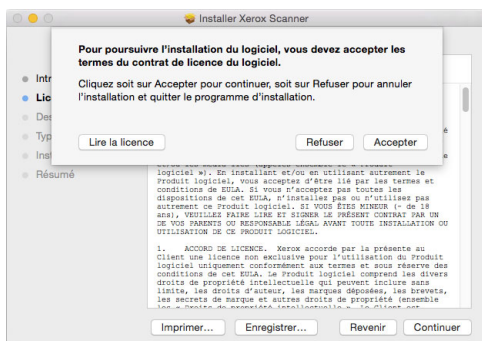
Installer Xerox Scanner

Pour poursuivre l'installation du logiciel, vous devez accepter les termes du contrat de licence du logiciel.

Cliquez soit sur Accepter pour continuer, soit sur Refuser pour annuler l'installation et quitter le programme d'installation.

Lire la licence

Refuser

Accepter

Intr

Lic

Des

Typ

Inst

Résumé

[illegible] logiciel »). En installant et/ou en utilisant autrement le Produit logiciel, vous acceptez d'être lié par les termes et conditions de EULA. Si vous n'acceptez pas toutes les dispositions de cet EULA, n'installez pas ou n'utilisez pas autrement ce Produit logiciel. SI VOUS ÊTES MINEUR (- de 18 ans), VEUILLEZ FAIRE LIRE ET SIGNER LE PRÉSENT CONTRAT PAR UN DE VOS PARENTS OU RESPONSABLE LÉGAL AVANT TOUTE INSTALLATION OU UTILISATION DE CE PRODUIT LOGICIEL.

1. ACCORD DE LICENCE. Xerox accorde par la présente au Client une licence non exclusive pour l'utilisation du Produit logiciel uniquement conformément aux termes et sous réserve des conditions de cet EULA. Le Produit logiciel comprend les divers droits de propriété intellectuelle qui peuvent inclure sans limite, les droits d'auteur, les marques déposées, les brevets, les secrets de marque et autres droits de propriété (ensemble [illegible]

Imprimer...

Enregistrer...

Revenir

Continuer